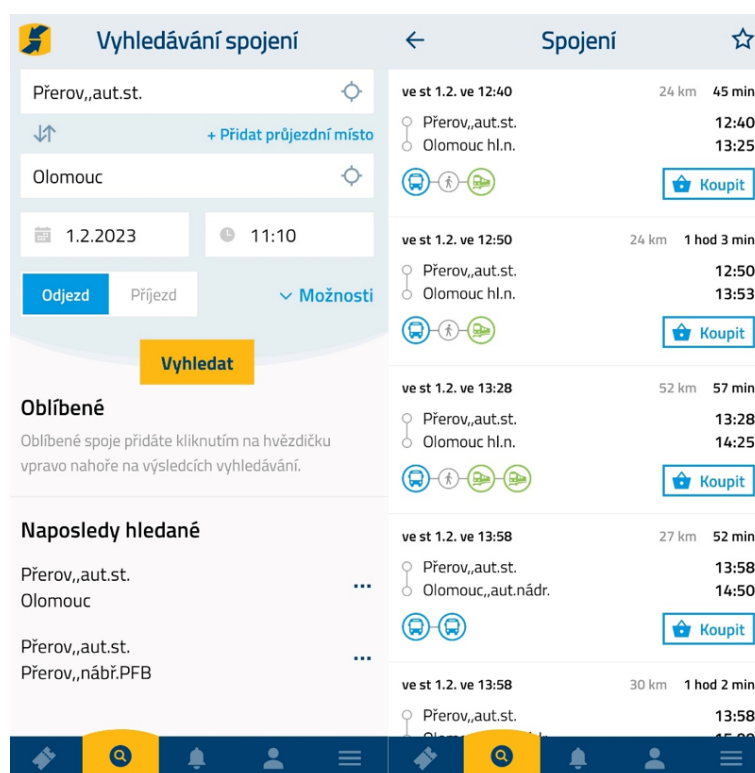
Vyhledávání spojení

Přerov,,aut.st.

+ Přidat průjezdní místo

Olomouc

1.2.2023

11:10

Odjezd

Příjezd

Možnosti

Vyhledat

Oblíbené

Oblíbené spoje přidáte kliknutím na hvězdičku vpravo nahoře na výsledcích vyhledávání.

Naposledy hledané

Přerov,,aut.st.
Olomouc

Přerov,,aut.st.
Přerov,,nábř.PFB

Spojení

ve st 1.2. ve 12:40 24 km 45 min
Přerov,,aut.st. 12:40
Olomouc hl.n. 13:25
Koupit

ve st 1.2. ve 12:50 24 km 1 hod 3 min
Přerov,,aut.st. 12:50
Olomouc hl.n. 13:53
Koupit

ve st 1.2. ve 13:28 52 km 57 min
Přerov,,aut.st. 13:28
Olomouc hl.n. 14:25
Koupit

ve st 1.2. ve 13:58 27 km 52 min
Přerov,,aut.st. 13:58
Olomouc,,aut.nádr. 14:50
Koupit

ve st 1.2. ve 13:58 30 km 1 hod 2 min
Přerov,,aut.st. 13:58
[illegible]